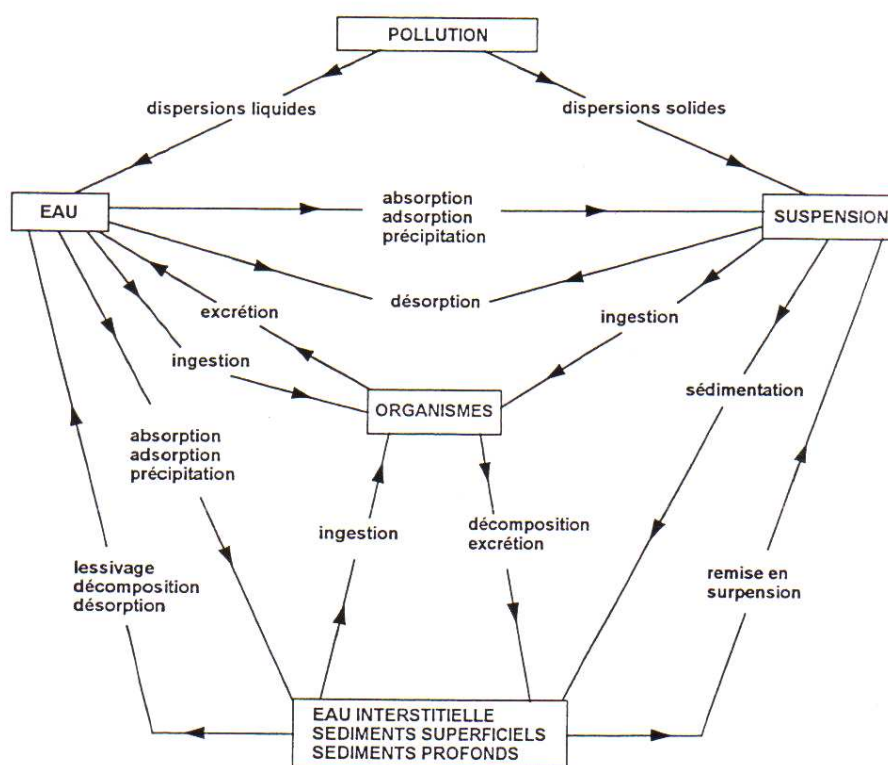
POLLUTION

dispersions liquides

dispersions solides

EAU

absorption
adsorption
précipitation

SUSPENSION

désorption

excrétion

ingestion

ingestion

ORGANISMES

sédimentation

absorption
adsorption
précipitation

ingestion

décomposition
excrétion

lessivage
décomposition
désorption

remise en
surpension

EAU INTERSTITIELLE
SEDIMENTS SUPERFICIELS
SEDIMENTS PROFONDS